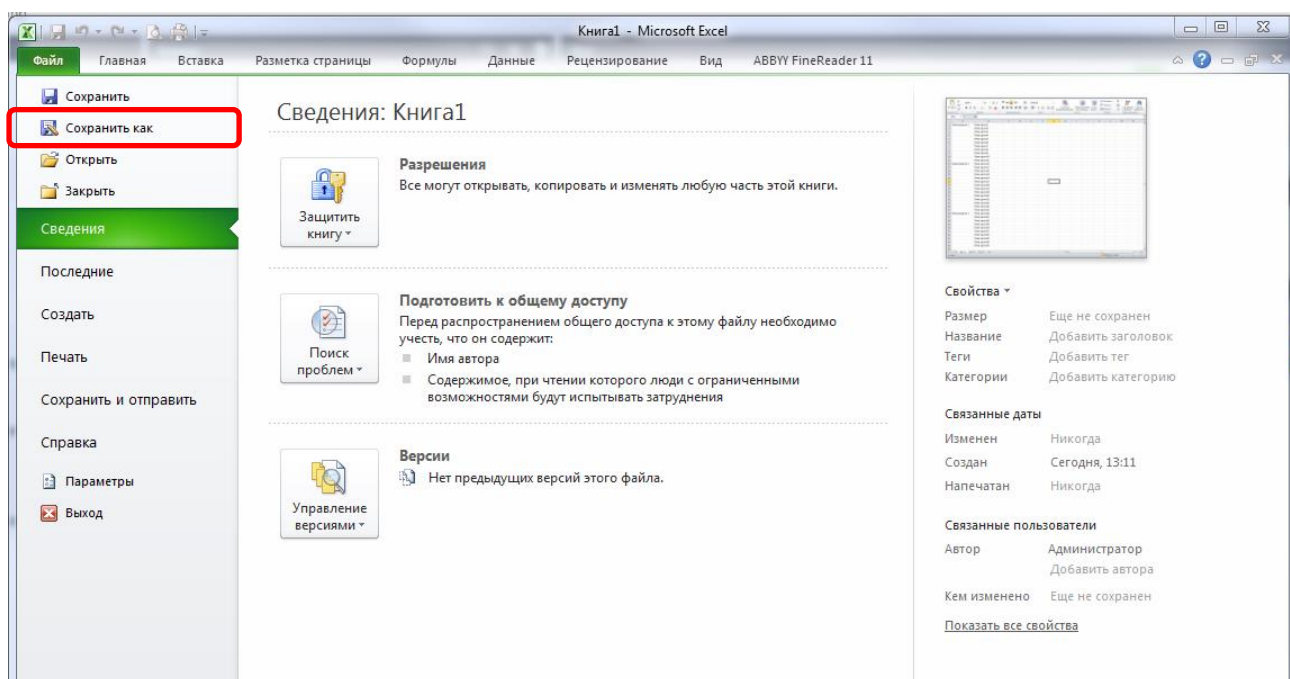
Книга1 - Microsoft Excel

Файл | Главная | Вставка | Разметка страницы | Формулы | Данные | Рецензирование | Вид | ABBYY FineReader 11

Сохранить
Сохранить как
Открыть
Закрыть
Сведения
Последние
Создать
Печать
Сохранить и отправить
Справка
Параметры
Выход

Сведения: Книга1

Защитить книгу

Разрешения
Все могут открывать, копировать и изменять любую часть этой книги.

Поиск проблем

Подготовить к общему доступу
Перед распространением общего доступа к этому файлу необходимо учесть, что он содержит:
Имя автора
Содержимое, при чтении которого люди с ограниченными возможностями будут испытывать затруднения

Управление версиями

Версии
Нет предыдущих версий этого файла.

Свойства
Размер Еще не сохранен
Название Добавить заголовок
Теги Добавить тег
Категории Добавить категорию

Связанные даты
Изменен Никогда
Создан Сегодня, 13:11
Напечатан Никогда

Связанные пользователи
Автор Администратор
Добавить автора
Кем изменено Еще не сохранен

Показать все свойства